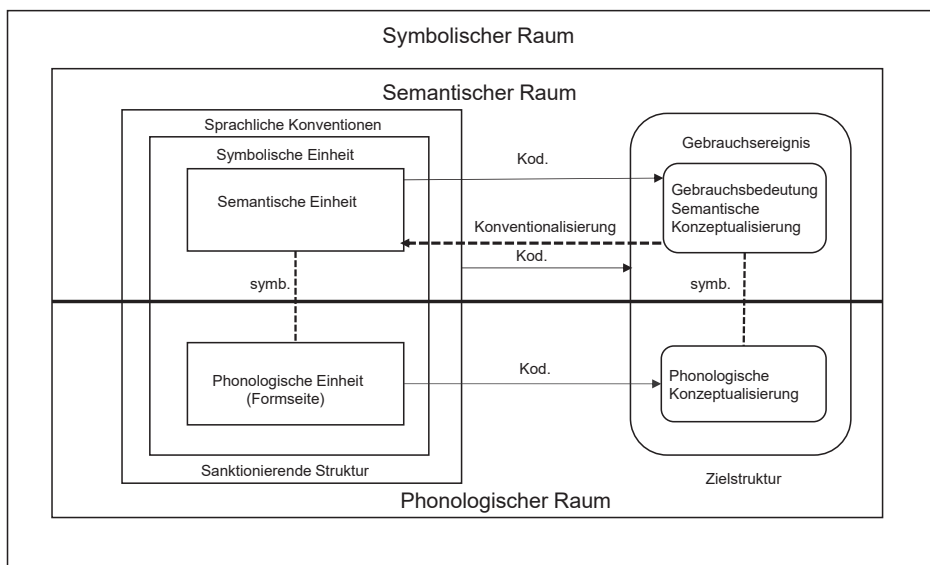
Symbolischer Raum

Semantischer Raum

Sprachliche Konventionen

Symbolische Einheit

Semantische Einheit

symb.

Phonologische Einheit (Formseite)

Sanktionierende Struktur

Kod.

Konventionalisierung

Kod.

Kod.

Gebrauchsereignis

Gebrauchsbedeutung Semantische Konzeptualisierung

symb.

Phonologische Konzeptualisierung

Zielstruktur

Phonologischer Raum